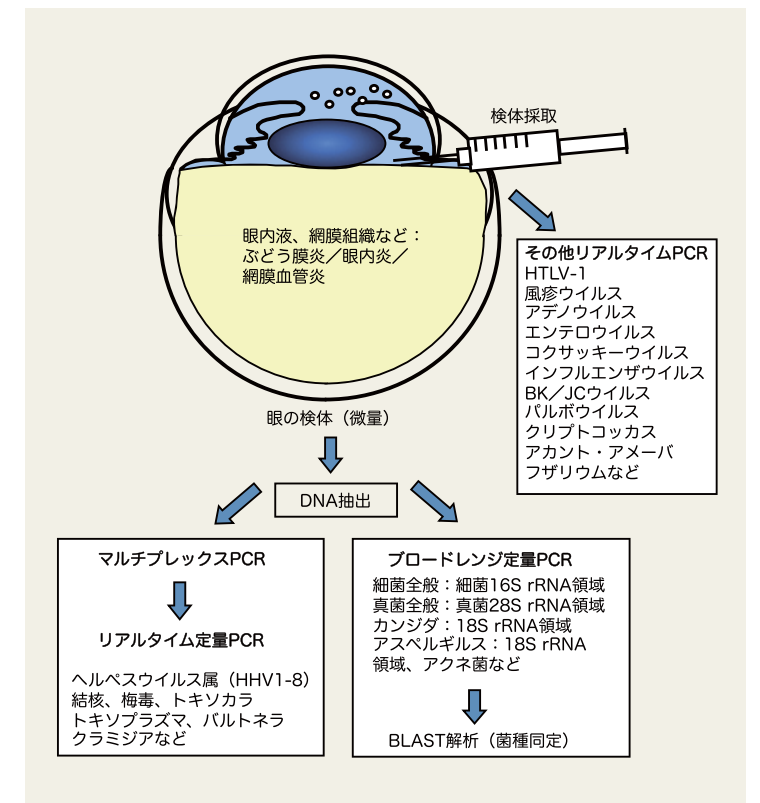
検体採取

眼内液、網膜組織など：ぶどう膜炎／眼内炎／網膜血管炎

その他リアルタイムPCR
HTLV-1
風疹ウイルス
アデノウイルス
エンテロウイルス
コクサッキーウイルス
インフルエンザウイルス
BK／JCウイルス
パルボウイルス
クリプトコッカス
アカント・アメーバ
フザリウムなど

眼の検体（微量）

DNA抽出

マルチプレックスPCR

リアルタイム定量PCR

ヘルペスウイルス属（HHV1-8）
結核、梅毒、トキソカラ
トキソプラズマ、バルトネラ
クラミジアなど

ブロードレンジ定量PCR
細菌全般：細菌16S rRNA領域
真菌全般：真菌28S rRNA領域
カンジダ：18S rRNA領域
アスペルギルス：18S rRNA領域、アクネ菌など

BLAST解析（菌種同定）